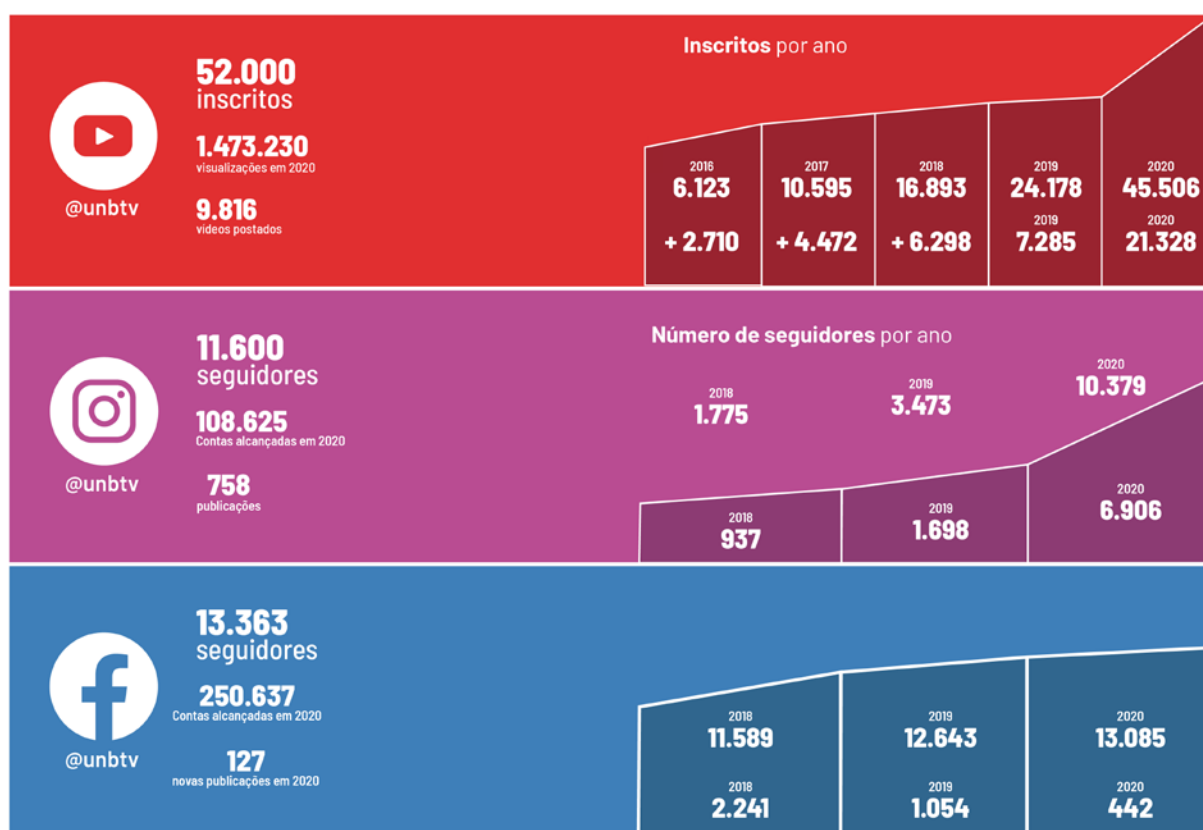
@unbtv

52.000
inscritos

1.473.230
visualizações em 2020

9.816
videos postados

Inscritos por ano

2016
6.123
+ 2.710

2017
10.595
+ 4.472

2018
16.893
+ 6.298

2019
24.178
2019
7.285

2020
45.506
2020
21.328

@unbtv

11.600
seguidores

108.625
Contas alcançadas em 2020

758
publicações

Número de seguidores por ano

2018
1.775

2019
3.473

2020
10.379

2018
937

2019
1.698

2020
6.906

@unbtv

13.363
seguidores

250.637
Contas alcançadas em 2020

127
novas publicações em 2020

2018
11.589
2018
2.241

2019
12.643
2019
1.054

2020
13.085
2020
442